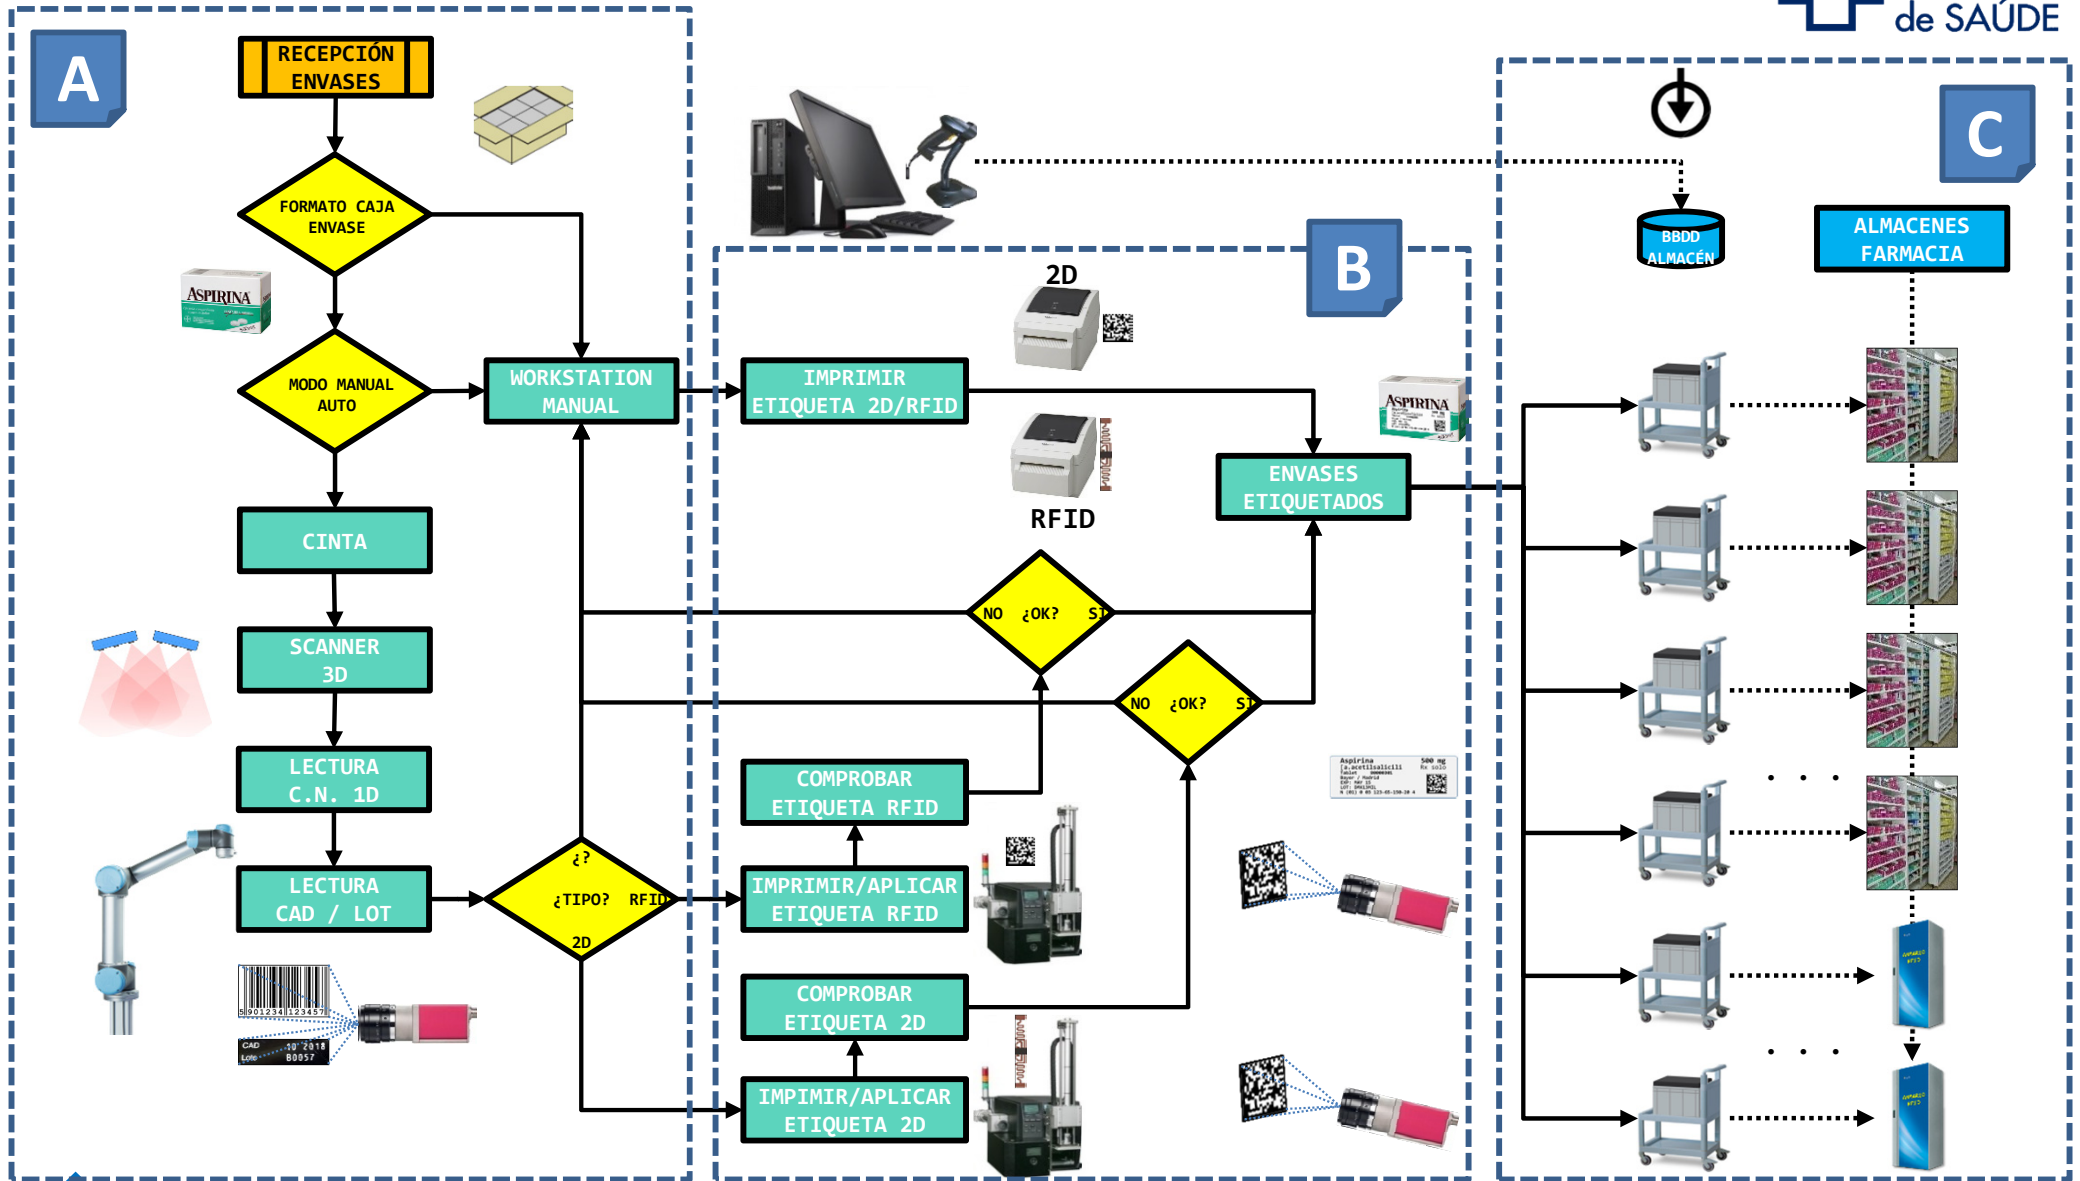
de SAÚDE

A

RECEPCIÓN ENVASES

FORMATO CAJA ENVASE

ASPIRINA

MODO MANUAL AUTO

WORKSTATION MANUAL

CINTA

SCANNER 3D

LECTURA C.N. 1D

LECTURA CAD / LOT

¿? ¿TIPO? RFID 2D

B

2D

RFID

IMPRIMIR ETIQUETA 2D/RFID

ASPIRINA

ENVASES ETIQUETADOS

NO ¿OK? SI

NO ¿OK? SI

COMPROBAR ETIQUETA RFID

IMPRIMIR/APLICAR ETIQUETA RFID

COMPROBAR ETIQUETA 2D

IMPIMIR/APLICAR ETIQUETA 2D

C

BBDD ALMACÉN

ALMACENES FARMACIA

. . .

. . .